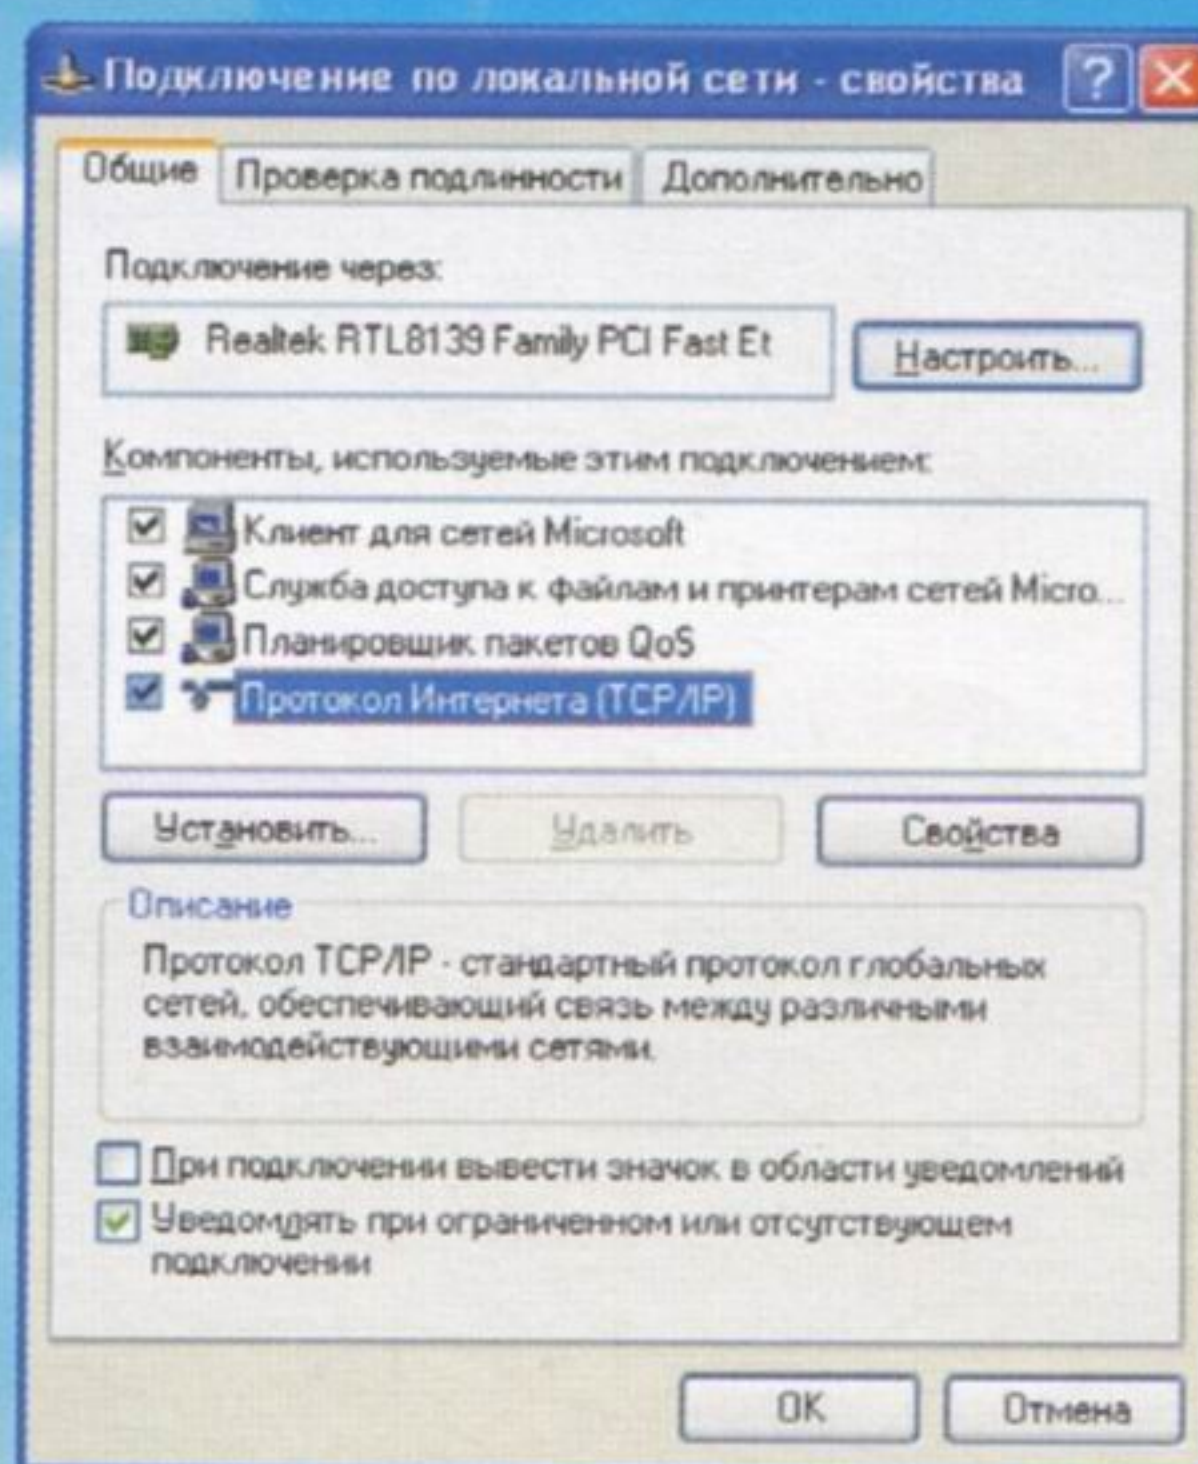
Подключение по локальной сети - свойства

Общие | Проверка подлинности | Дополнительно

Подключение через:

Realtek RTL8139 Family PCI Fast Et

Настроить...

Компоненты, используемые этим подключением:

Клиент для сетей Microsoft
Служба доступа к файлам и принтерам сетей Micro...
Планировщик пакетов QoS
Протокол Интернета (TCP/IP)

Установить... | Удалить | Свойства

Описание

Протокол TCP/IP - стандартный протокол глобальных сетей, обеспечивающий связь между различными взаимодействующими сетями.

При подключении вывести значок в области уведомлений

Уведомлять при ограниченном или отсутствующем подключении

OK | Отмена